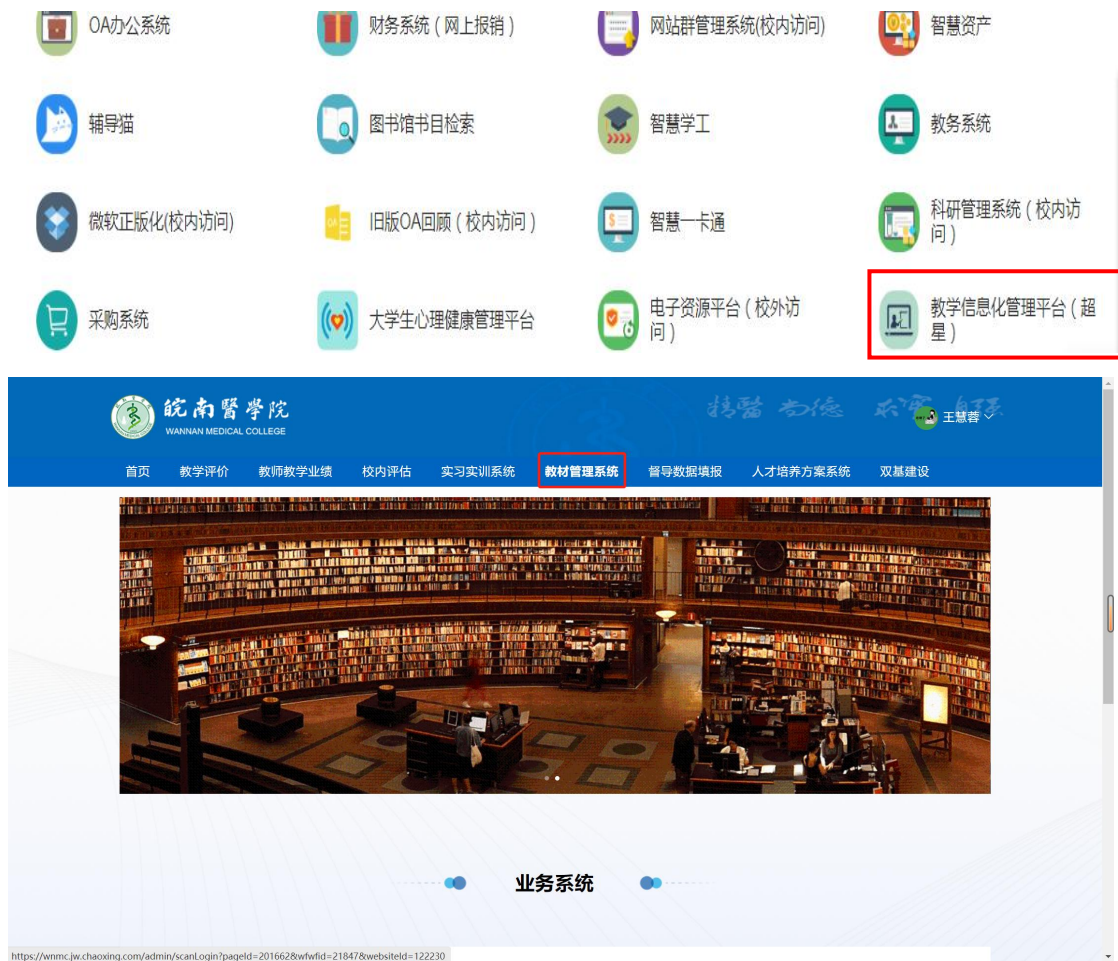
OA办公系统

财务系统（网上报销）

网站群管理系统(校内访问)

智慧资产

辅导猫

图书馆书目检索

智慧学工

教务系统

微软正版化(校内访问)

旧版OA回顾（校内访问）

智慧一卡通

科研管理系统（校内访问）

采购系统

大学生心理健康管理平台

电子资源平台（校外访问）

教学信息化管理平台（超星）

皖南医学院
WANNAN MEDICAL COLLEGE

王慧蓉

首页　教学评价　教师教学业绩　校内评估　实习实训系统　教材管理系统　督导数据填报　人才培养方案系统　双基建设

业务系统

https://wnmc.jw.chaoxing.com/admin/scanLogin?pageId=201662&wfwfid=21847&websiteId=122230